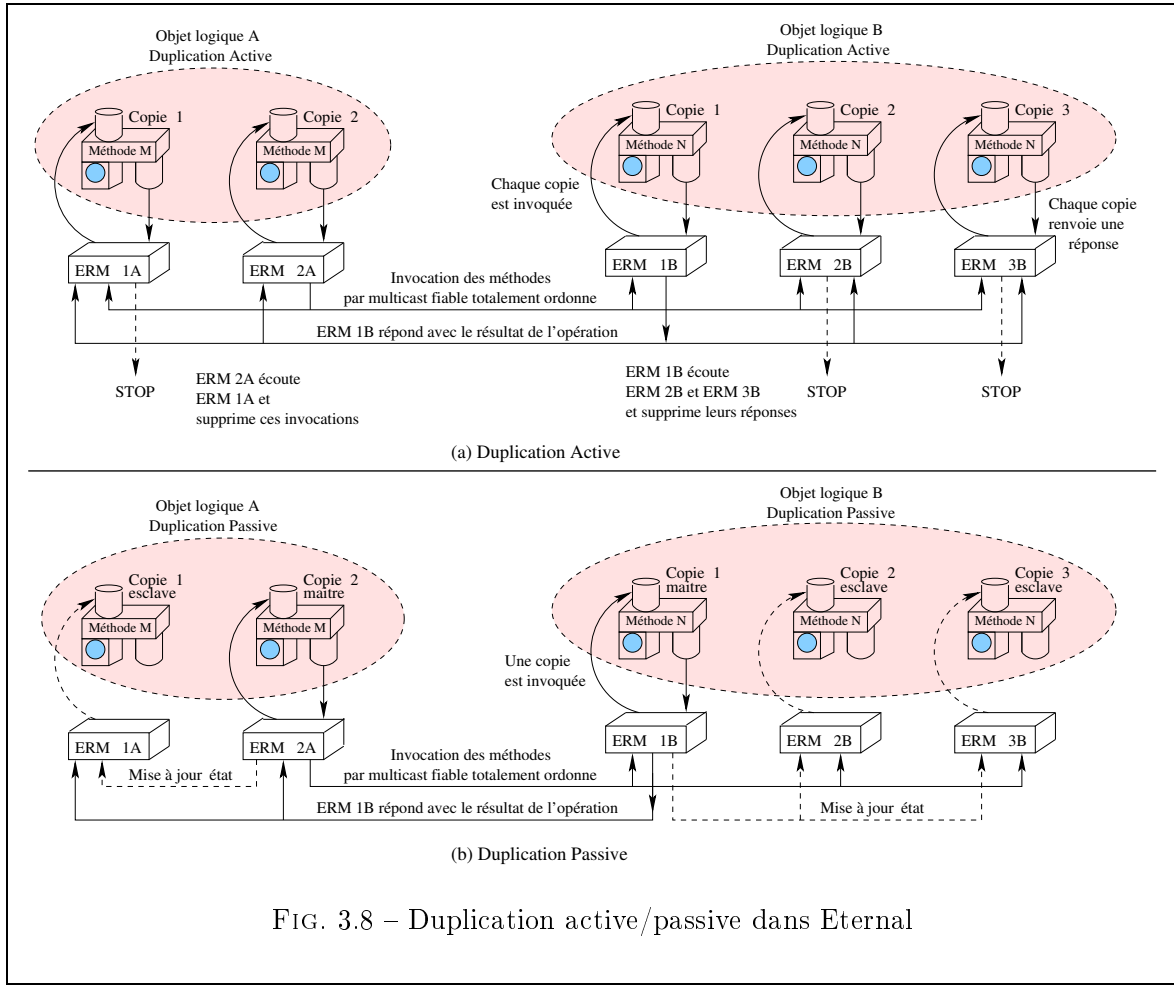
Objet logique A
Duplication Active

Copie 1
Méthode M

Copie 2
Méthode M

Objet logique B
Duplication Active

Copie 1
Méthode N

Copie 2
Méthode N

Copie 3
Méthode N

Chaque copie est invoquée

Chaque copie renvoie une réponse

ERM 1A

ERM 2A

ERM 1B

ERM 2B

ERM 3B

Invocation des méthodes par multicast fiable totalement ordonne

ERM 1B répond avec le résultat de l'opération

STOP

ERM 2A écoute ERM 1A et supprime ces invocations

ERM 1B écoute ERM 2B et ERM 3B et supprime leurs réponses

STOP

STOP

(a) Duplication Active

Objet logique A
Duplication Passive

Copie 1
esclave
Méthode M

Copie 2
maitre
Méthode M

Objet logique B
Duplication Passive

Copie 1
maitre
Méthode N

Copie 2
esclave
Méthode N

Copie 3
esclave
Méthode N

Une copie est invoquée

ERM 1A

ERM 2A

ERM 1B

ERM 2B

ERM 3B

Mise à jour état

Invocation des méthodes par multicast fiable totalement ordonne

ERM 1B répond avec le résultat de l'opération

Mise à jour état

(b) Duplication Passive

Fig. 3.8 – Duplication active/passive dans Eternal